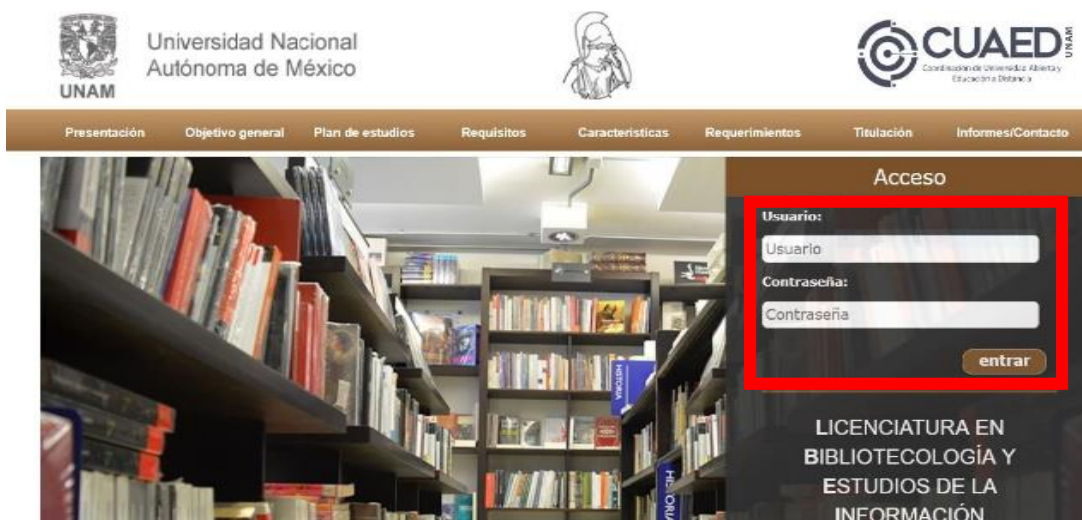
UNAM

Universidad Nacional Autónoma de México

CUAED UNAM
Coordinación de Universidad Abierta y Educación a Distancia

Presentación | Objetivo general | Plan de estudios | Requisitos | Características | Requerimientos | Titulación | Informes/Contacto

Acceso

Usuario:
Usuario
Contraseña:
Contraseña
entrar

LICENCIATURA EN BIBLIOTECOLOGÍA Y ESTUDIOS DE LA INFORMACIÓN